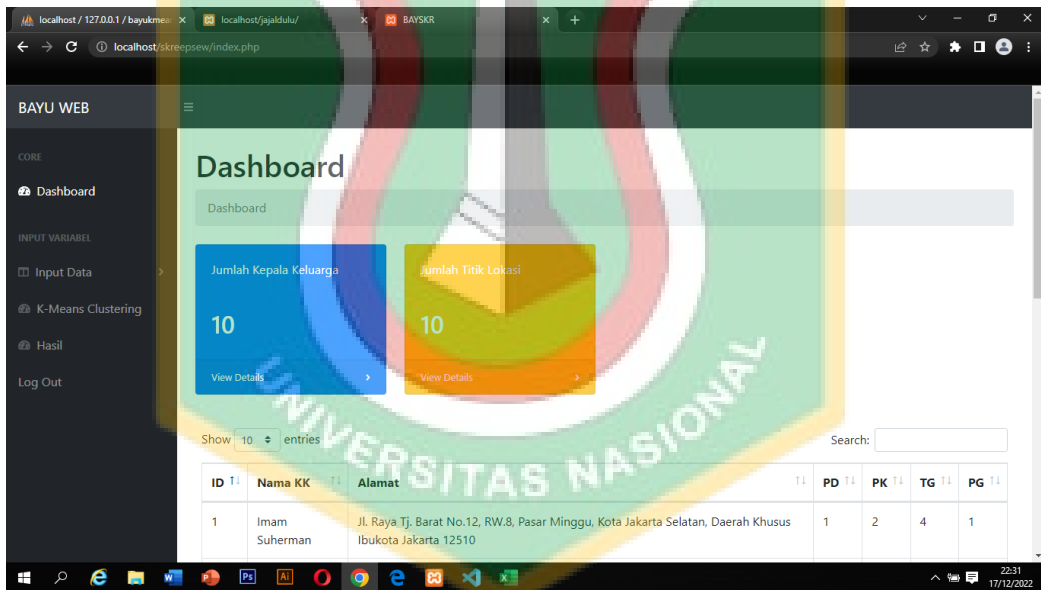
localhost / 127.0.0.1 / bayukme
localhost/jajaldulu/
BAYSKR
localhost/skreepsew/index.php

BAYU WEB

CORE
Dashboard

INPUT VARIABEL
Input Data
K-Means Clustering
Hasil
Log Out

Dashboard

Dashboard

Jumlah Kepala Keluarga
10
View Details

Jumlah Titik Lokasi
10
View Details

UNIVERSITAS NASIONAL

Show 10 entries
Search:

| ID | Nama KK | Alamat | PD | PK | TG | PG |
|---|---|---|---|---|---|---|
| 1 | Imam Suherman | Jl. Raya Tj. Barat No.12, RW.8, Pasar Minggu, Kota Jakarta Selatan, Daerah Khusus Ibukota Jakarta 12510 | 1 | 2 | 4 | 1 |

22:31
17/12/2022